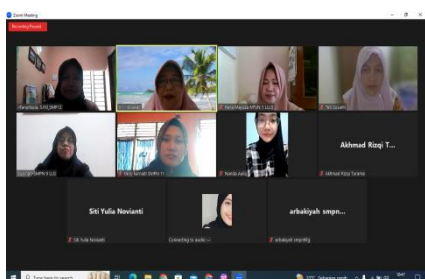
Zoom Meeting

Recording Paused

Hanayhatia_S.Pd_SMP12

Sinta

Faisal Hamida SMPN 1 LLG

Tuti Susanti

Sujingri SMPN 8 LLG

Desy Sumiati SMPN 11

Nanda Aulia

Akhmad Rizqi T...

Akhmad Rizqi Taraina

Siti Yulia Novianti

Siti Yulia Novianti

Connecting to audio ...

arbakiyah smpn...

arbakiyah smpn8lg

Type here to search

Sebagian cerah